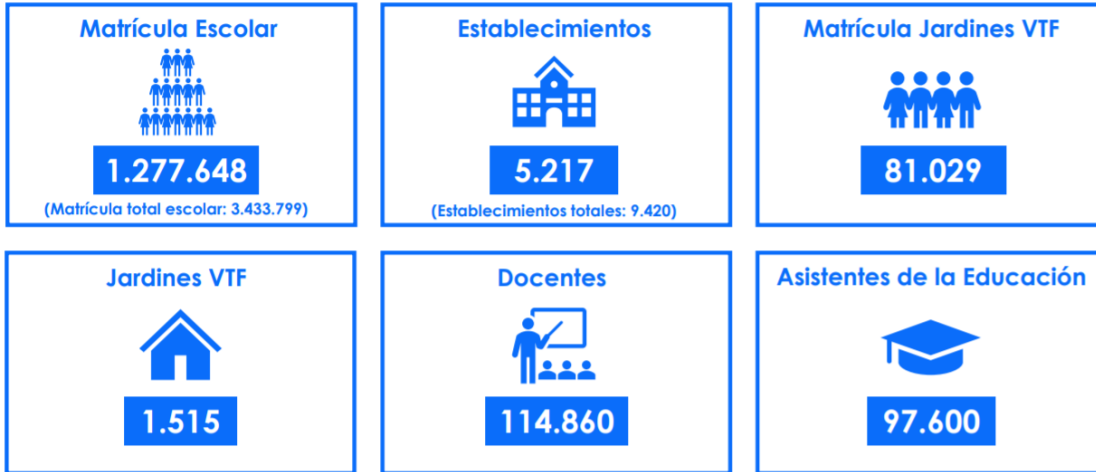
Matrícula Escolar

1.277.648

(Matrícula total escolar: 3.433.799)

Establecimientos

5.217

(Establecimientos totales: 9.420)

Matrícula Jardines VTF

81.029

Jardines VTF

1.515

Docentes

114.860

Asistentes de la Educación

97.600